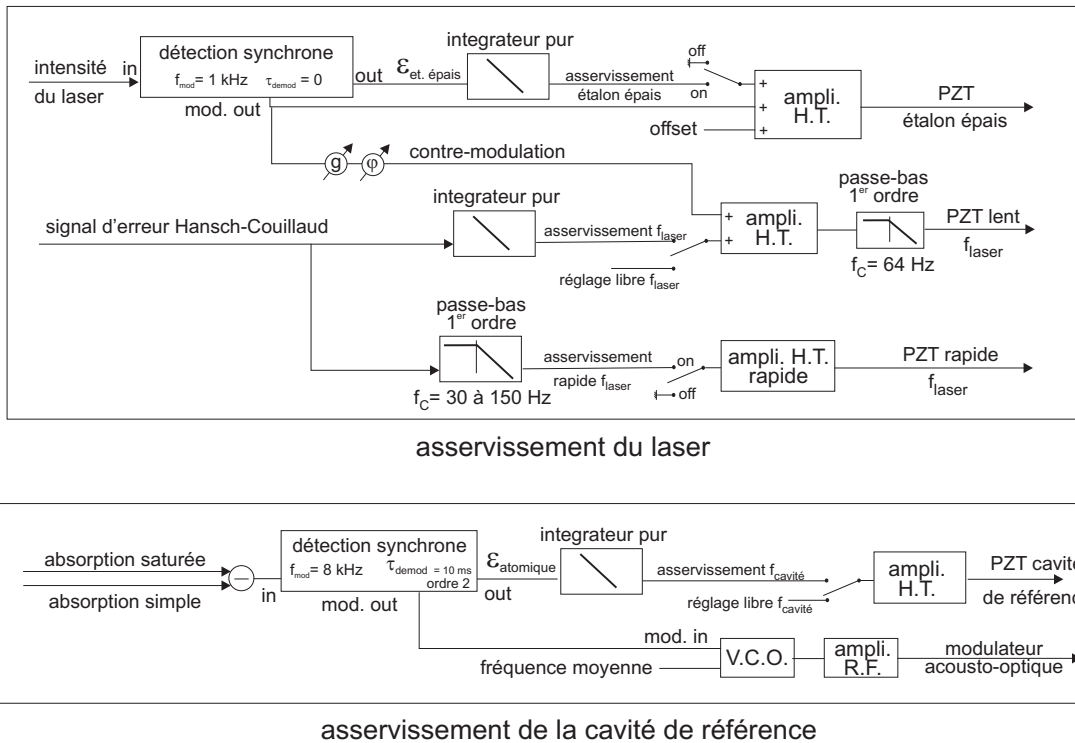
intensité du laser
in
détection synchrone
$f_{mod}$= 1 kHz $\tau_{demod}$ = 0
out
mod. out
$\varepsilon_{et. épais}$
integrateur pur
off
asservissement étalon épais
on
offset
+
+
+
ampli. H.T.
PZT
étalon épais
g
φ
contre-modulation
integrateur pur
signal d'erreur Hansch-Couillaud
asservissement $f_{laser}$
réglage libre $f_{laser}$
+
+
ampli. H.T.
passe-bas $1^{er}$ ordre
$f_C$= 64 Hz
PZT lent
$f_{laser}$
passe-bas $1^{er}$ ordre
$f_C$= 30 à 150 Hz
asservissement rapide $f_{laser}$
on
off
ampli. H.T. rapide
PZT rapide
$f_{laser}$

asservissement du laser

absorption saturée
absorption simple
in
détection synchrone
$f_{mod}$= 8 kHz $\tau_{demod}$ = 10 ms ordre 2
mod. out
$\varepsilon_{atomique}$
out
integrateur pur
asservissement $f_{cavité}$
réglage libre $f_{cavité}$
ampli. H.T.
PZT cavit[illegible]
de référen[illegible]
mod. in
fréquence moyenne
V.C.O.
ampli. R.F.
modulateur acousto-optique

asservissement de la cavité de référence